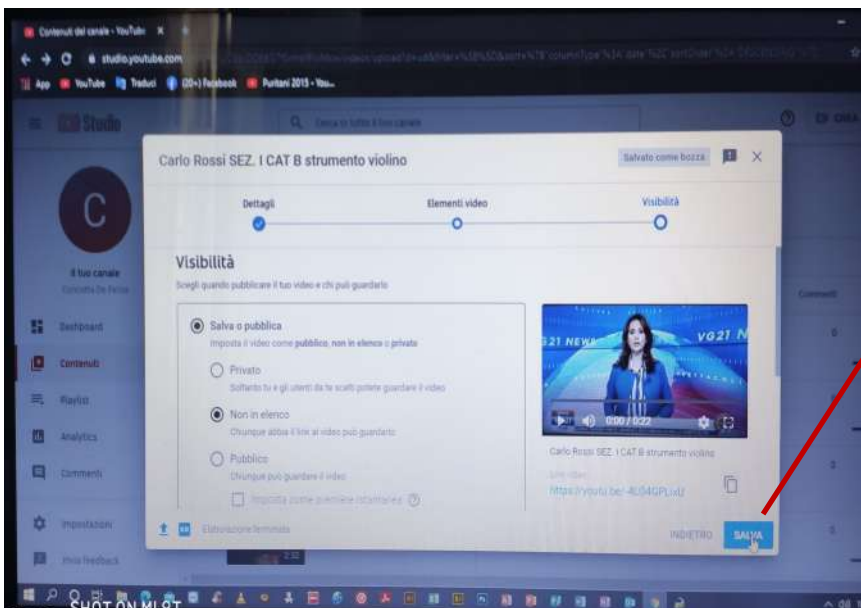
Contenuti del canale - YouTube
studio.youtube.com
App YouTube Traduci (20+) Facebook Puritani 2015 - You...
Studio
Cerca in tutto il tuo canale
C
Il tuo canale
Dashboard
Contenuti
Playlist
Analytics
Commenti
Impostazioni
Invia feedback
Commenti

Carlo Rossi SEZ. I CAT B strumento violino
Salvato come bozza
Dettagli
Elementi video
Visibilità
Visibilità
Scegli quando pubblicare il tuo video e chi può guardarlo
Salva o pubblica
Imposta il video come pubblico, non in elenco o privato
Privato
Soltanto tu e gli utenti da te scelti potete guardare il video
Non in elenco
Chiunque abbia il link al video può guardarlo
Pubblico
Chiunque può guardare il video
Imposta come premiere istantanea
21 NEWS
VG21 N
0:00 / 0:22
Carlo Rossi SEZ. I CAT B strumento violino
Link video
https://youtu.be/-4U04GPLiuU
Elaborazione terminata
INDIETRO
SALVA
SHOT ON MI 8T